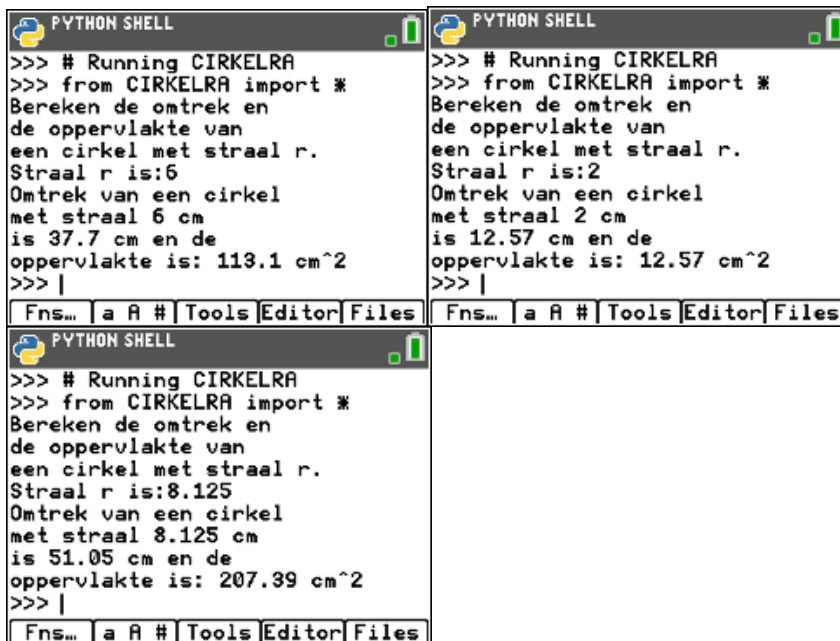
PYTHON SHELL
>>> # Running CIRKELRA
>>> from CIRKELRA import *
Bereken de omtrek en
de oppervlakte van
een cirkel met straal r.
Straal r is:6
Omtrek van een cirkel
met straal 6 cm
is 37.7 cm en de
oppervlakte is: 113.1 cm^2
>>> |
Fns… | a A # | Tools | Editor | Files

PYTHON SHELL
>>> # Running CIRKELRA
>>> from CIRKELRA import *
Bereken de omtrek en
de oppervlakte van
een cirkel met straal r.
Straal r is:2
Omtrek van een cirkel
met straal 2 cm
is 12.57 cm en de
oppervlakte is: 12.57 cm^2
>>> |
Fns… | a A # | Tools | Editor | Files

PYTHON SHELL
>>> # Running CIRKELRA
>>> from CIRKELRA import *
Bereken de omtrek en
de oppervlakte van
een cirkel met straal r.
Straal r is:8.125
Omtrek van een cirkel
met straal 8.125 cm
is 51.05 cm en de
oppervlakte is: 207.39 cm^2
>>> |
Fns… | a A # | Tools | Editor | Files